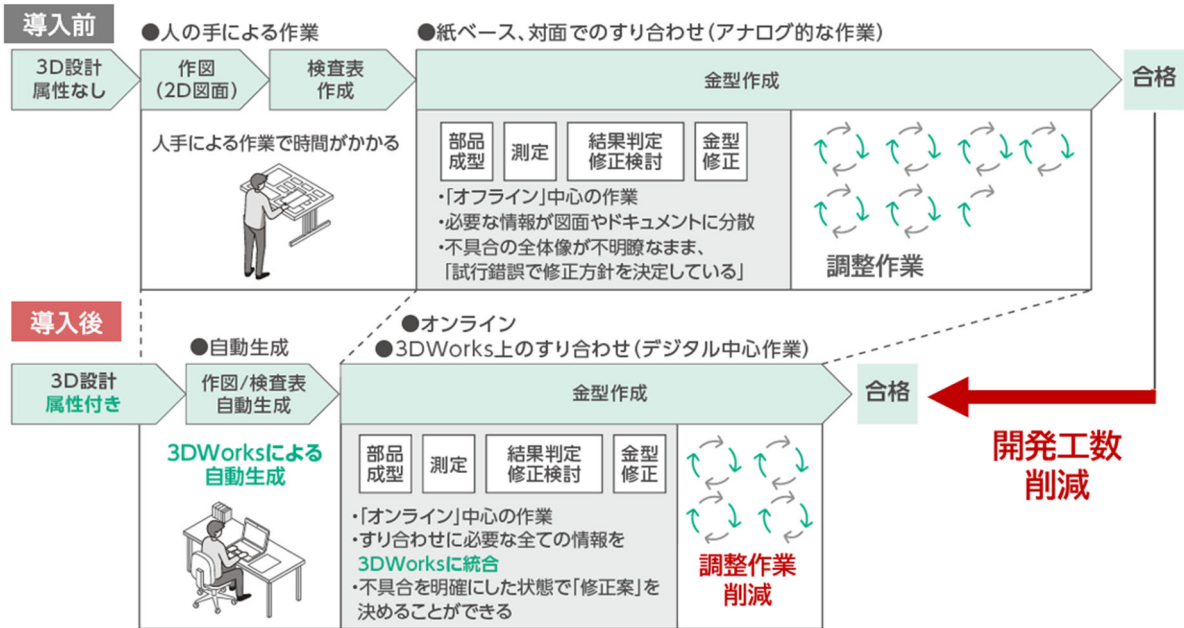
導入前

●人の手による作業

●紙ベース、対面でのすり合わせ(アナログ的な作業)

3D設計
属性なし

作図
(2D図面)

検査表
作成

金型作成

合格

人手による作業で時間がかかる

部品
成型

測定

結果判定
修正検討

金型
修正

・「オフライン」中心の作業
・必要な情報が図面やドキュメントに分散
・不具合の全体像が不明瞭なまま、「試行錯誤で修正方針を決定している」

調整作業

導入後

●自動生成

●オンライン
●3DWorks上のすり合わせ(デジタル中心作業)

3D設計
属性付き

作図/検査表
自動生成

金型作成

合格

3DWorksによる
自動生成

部品
成型

測定

結果判定
修正検討

金型
修正

・「オンライン」中心の作業
・すり合わせに必要な全ての情報を3DWorksに統合
・不具合を明確にした状態で「修正案」を決めることができる

調整作業
削減

開発工数
削減